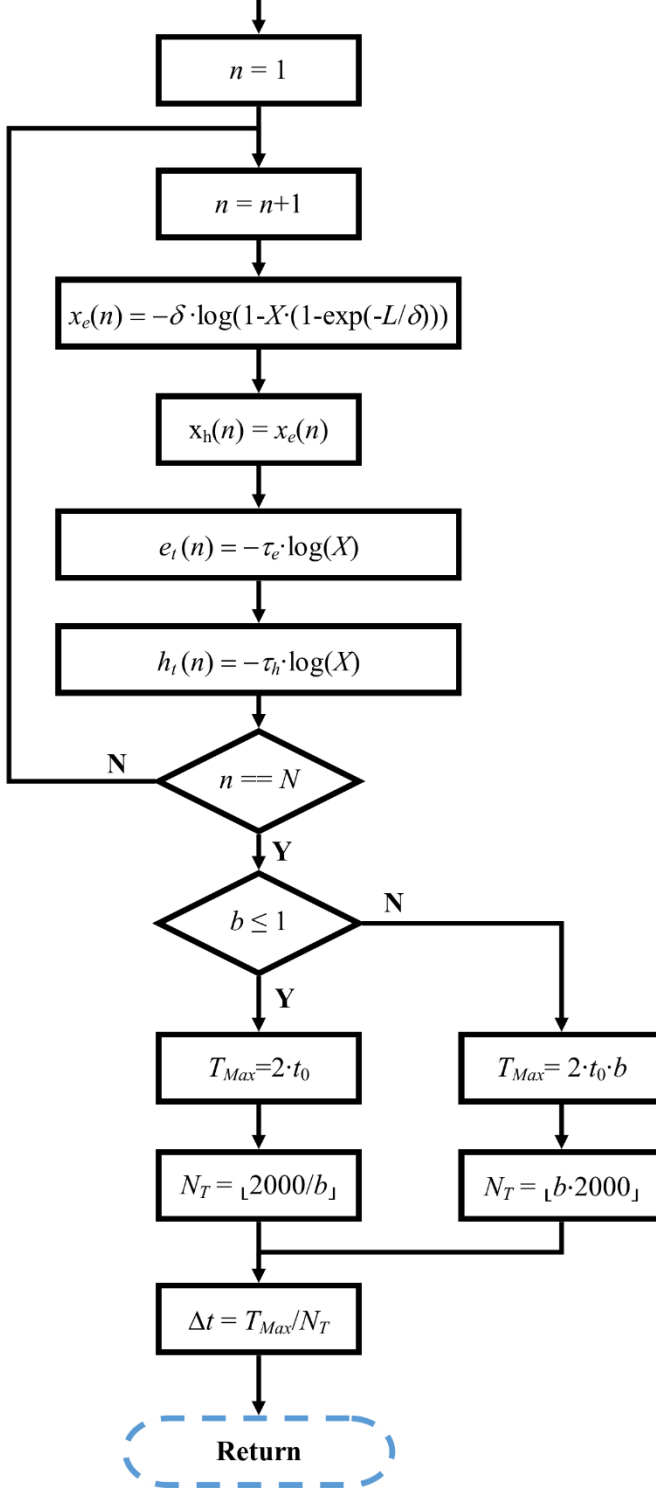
$n = 1$

$n = n+1$

$x_e(n) = -\delta \cdot \log(1\text{-}X\cdot(1\text{-}\exp(\text{-}L/\delta)))$

$x_h(n) = x_e(n)$

$e_t(n) = -\tau_e \cdot \log(X)$

$h_t(n) = -\tau_h \cdot \log(X)$

N

$n == N$

Y

$b \leq 1$

N

Y

$T_{Max}=2\cdot t_0$

$T_{Max}= 2\cdot t_0\cdot b$

$N_T = \lfloor 2000/b \rfloor$

$N_T = \lfloor b\cdot 2000 \rfloor$

$\Delta t = T_{Max}/N_T$

Return